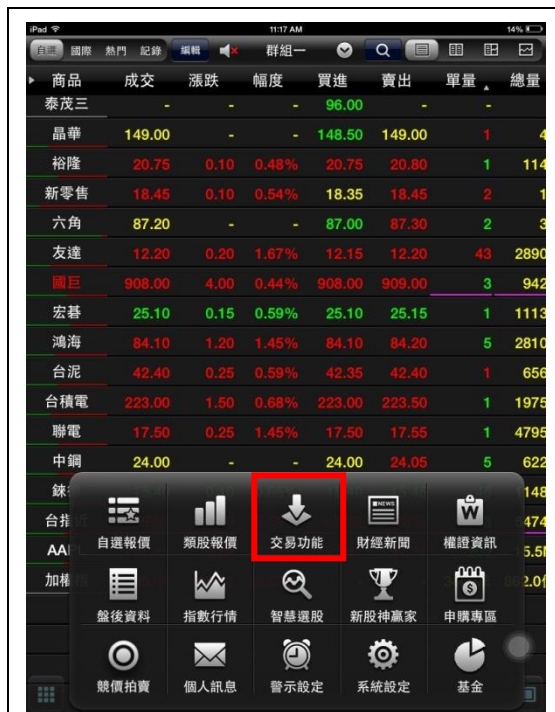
iPad 11:17 AM 14%

自選 國際 熱門 記錄 編輯 群組一

| 商品 | 成交 | 漲跌 | 幅度 | 買進 | 賣出 | 單量 | 總量 |
|---|---|---|---|---|---|---|---|
| 泰茂三 | - | - | - | 96.00 | - | - | - |
| 晶華 | 149.00 | - | - | 148.50 | 149.00 | 1 | 4 |
| 裕隆 | 20.75 | 0.10 | 0.48% | 20.75 | 20.80 | 1 | 114 |
| 新零售 | 18.45 | 0.10 | 0.54% | 18.35 | 18.45 | 2 | 1 |
| 六角 | 87.20 | - | - | 87.00 | 87.30 | 2 | 3 |
| 友達 | 12.20 | 0.20 | 1.67% | 12.15 | 12.20 | 43 | 2890 |
| 國巨 | 908.00 | 4.00 | 0.44% | 908.00 | 909.00 | 3 | 942 |
| 宏碁 | 25.10 | 0.15 | 0.59% | 25.10 | 25.15 | 1 | 1113 |
| 鴻海 | 84.10 | 1.20 | 1.45% | 84.10 | 84.20 | 5 | 2810 |
| 台泥 | 42.40 | 0.25 | 0.59% | 42.35 | 42.40 | 1 | 656 |
| 台積電 | 223.00 | 1.50 | 0.68% | 223.00 | 223.50 | 1 | 1975 |
| 聯電 | 17.50 | 0.25 | 1.45% | 17.50 | 17.55 | 1 | 4795 |
| 中鋼 | 24.00 | - | - | 24.00 | 24.05 | 5 | 622 |
| 錸 | | | | | | | 148 |
| 台指 | | | | | | | 474 |
| AAP | | | | | | | 5.5M |
| 加權 | | | | | | | 2.0 |

自選報價 類股報價 交易功能 財經新聞 權證資訊
盤後資料 指數行情 智慧選股 新股神贏家 申購專區
競價拍賣 個人訊息 警示設定 系統設定 基金